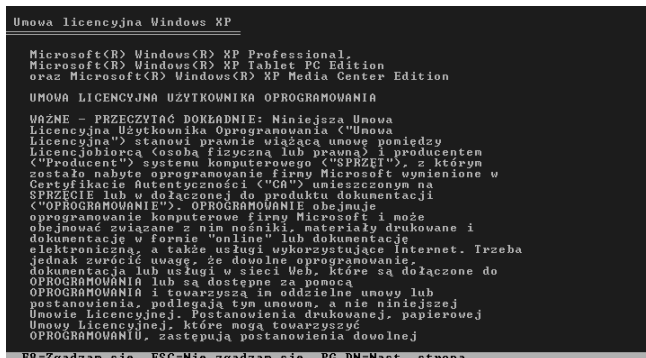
Umowa licencyjna Windows XP

Microsoft(R) Windows(R) XP Professional,
Microsoft(R) Windows(R) XP Tablet PC Edition
oraz Microsoft(R) Windows(R) XP Media Center Edition

UMOWA LICENCYJNA UŻYTKOWNIKA OPROGRAMOWANIA

WAŻNE – PRZECZYTAĆ DOKŁADNIE: Niniejsza Umowa Licencyjna Użytkownika Oprogramowania ("Umowa Licencyjna") stanowi prawnie wiążącą umowę pomiędzy Licencjobiorcą (osobą fizyczną lub prawną) i producentem ("Producent") systemu komputerowego ("SPRZĘT"), z którym zostało nabyte oprogramowanie firmy Microsoft wymienione w Certyfikacie Autentyczności ("CA") umieszczonym na SPRZĘCIE lub w dołączonej do produktu dokumentacji ("OPROGRAMOWANIE"). OPROGRAMOWANIE obejmuje oprogramowanie komputerowe firmy Microsoft i może obejmować związane z nim nośniki, materiały drukowane i dokumentację w formie "online" lub dokumentację elektroniczną, a także usługi wykorzystujące Internet. Trzeba jednak zwrócić uwagę, że dowolne oprogramowanie, dokumentacja lub usługi w sieci Web, które są dołączone do OPROGRAMOWANIA lub są dostępne za pomocą OPROGRAMOWANIA i towarzyszą im oddzielne umowy lub postanowienia, podlegają tym umowom, a nie niniejszej Umowie Licencyjnej. Postanowienia drukowanej, papierowej Umowy Licencyjnej, które mogą towarzyszyć OPROGRAMOWANIU, zastępują postanowienia dowolnej

F8=Zgadzam się  ESC=Nie zgadzam się  PG DN=Nast. strona